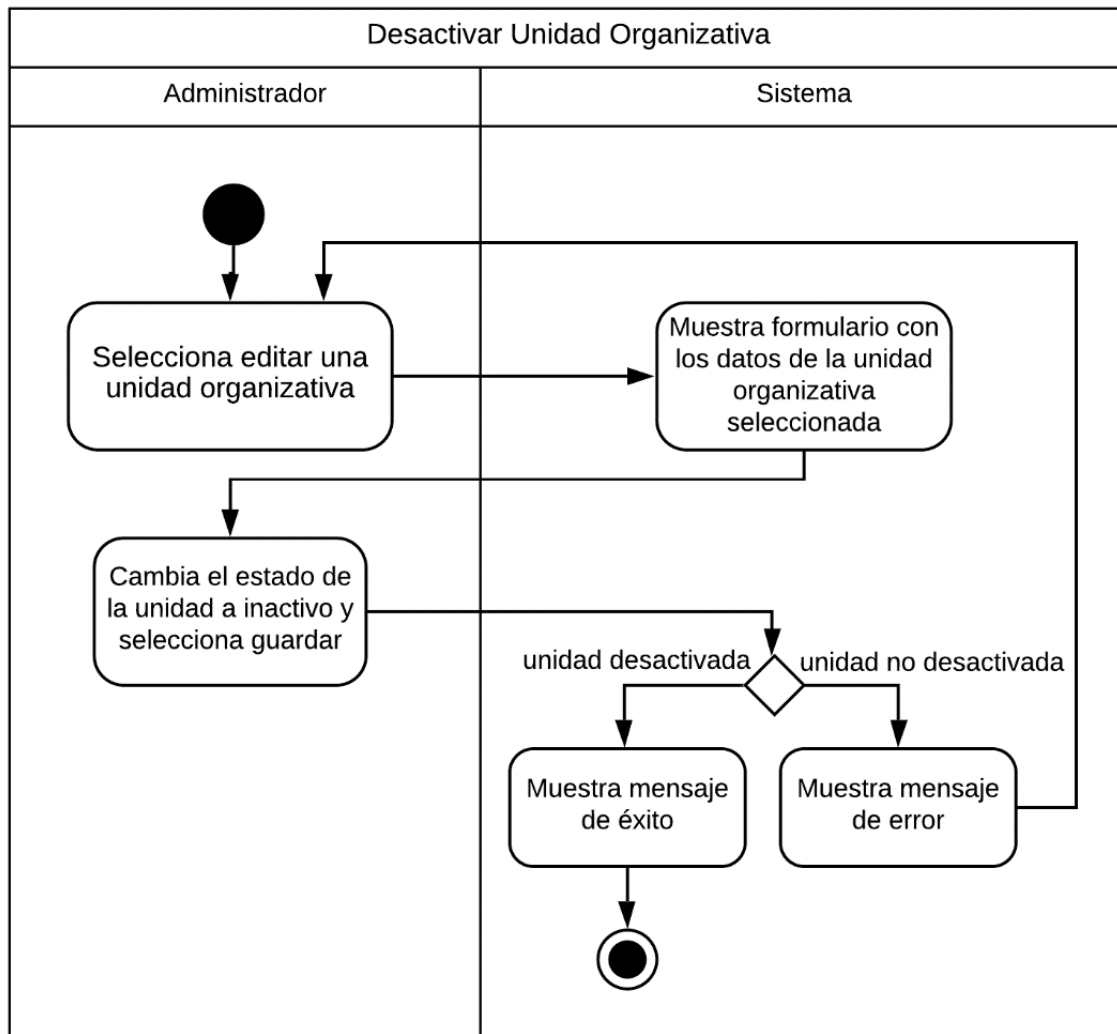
Desactivar Unidad Organizativa

Administrador

Sistema

Selecciona editar una unidad organizativa

Muestra formulario con los datos de la unidad organizativa seleccionada

Cambia el estado de la unidad a inactivo y selecciona guardar

unidad desactivada

unidad no desactivada

Muestra mensaje de éxito

Muestra mensaje de error